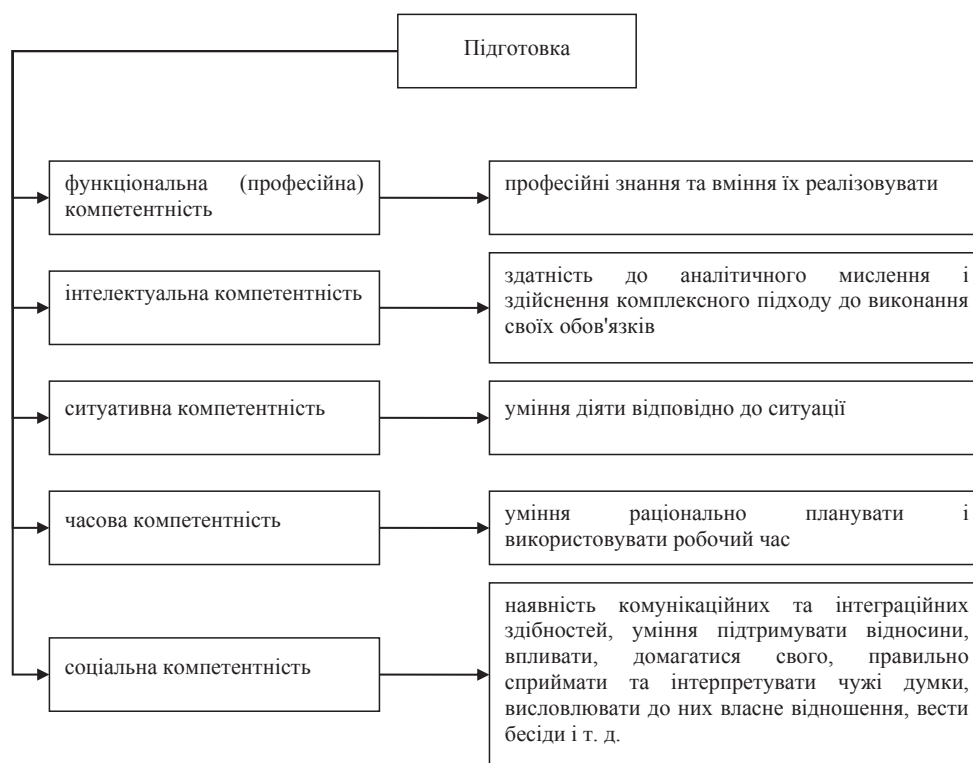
Підготовка

функціональна (професійна) компетентність

професійні знання та вміння їх реалізовувати

інтелектуальна компетентність

здатність до аналітичного мислення і здійснення комплексного підходу до виконання своїх обов'язків

ситуативна компетентність

уміння діяти відповідно до ситуації

часова компетентність

уміння раціонально планувати і використовувати робочий час

соціальна компетентність

наявність комунікаційних та інтеграційних здібностей, уміння підтримувати відносини, впливати, домагатися свого, правильно сприймати та інтерпретувати чужі думки, висловлювати до них власне відношення, вести бесіди і т. д.